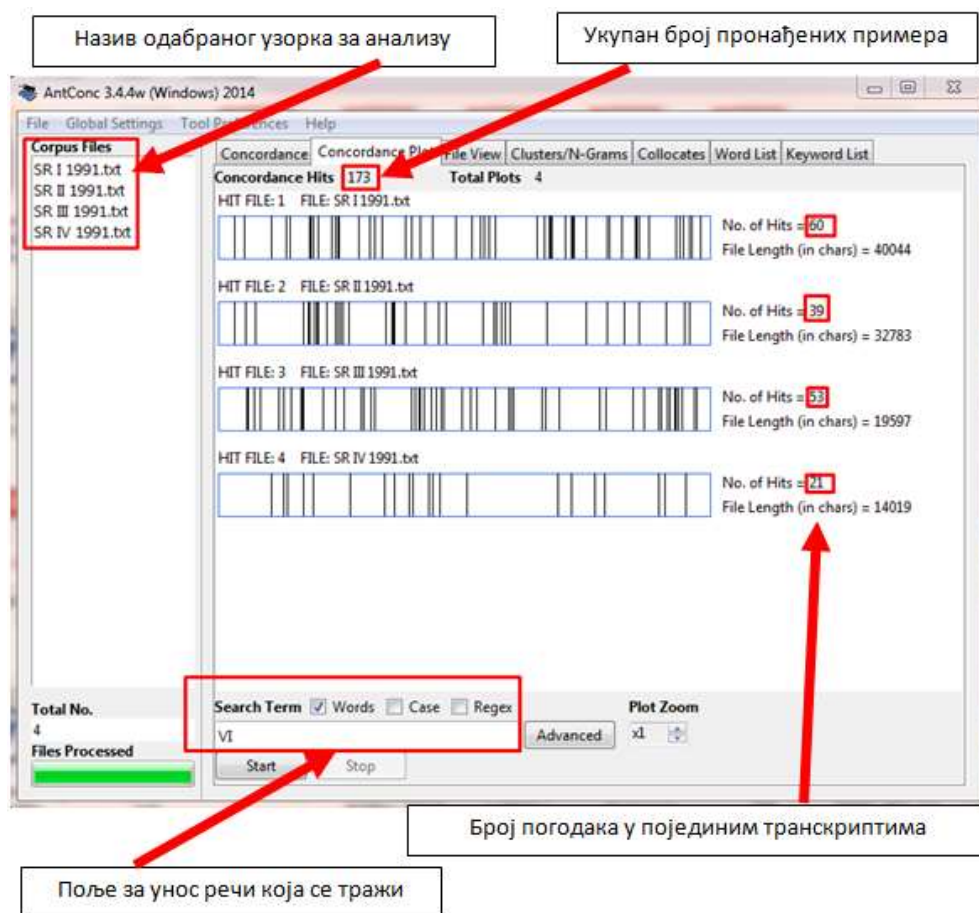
Назив одабраног узорка за анализу

Укупан број пронађених примера

AntConc 3.4.4w (Windows) 2014

File Global Settings Tool Pr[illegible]ences Help

Corpus Files
SR I 1991.txt
SR II 1991.txt
SR III 1991.txt
SR IV 1991.txt

Concordance | Concordance Pl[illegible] | File View | Clusters/N-Grams | Collocates | Word List | Keyword List

Concordance Hits 173 Total Plots 4

HIT FILE: 1 FILE: SR I 1991.txt
No. of Hits = 60
File Length (in chars) = 40044

HIT FILE: 2 FILE: SR II 1991.txt
No. of Hits = 39
File Length (in chars) = 32783

HIT FILE: 3 FILE: SR III 1991.txt
No. of Hits = 53
File Length (in chars) = 19597

HIT FILE: 4 FILE: SR IV 1991.txt
No. of Hits = 21
File Length (in chars) = 14019

Total No.
4
Files Processed

Search Term Words Case Regex
VI
Advanced
Start Stop

Plot Zoom
x1

Број погодака у појединим транскриптима

Поље за унос речи која се тражи